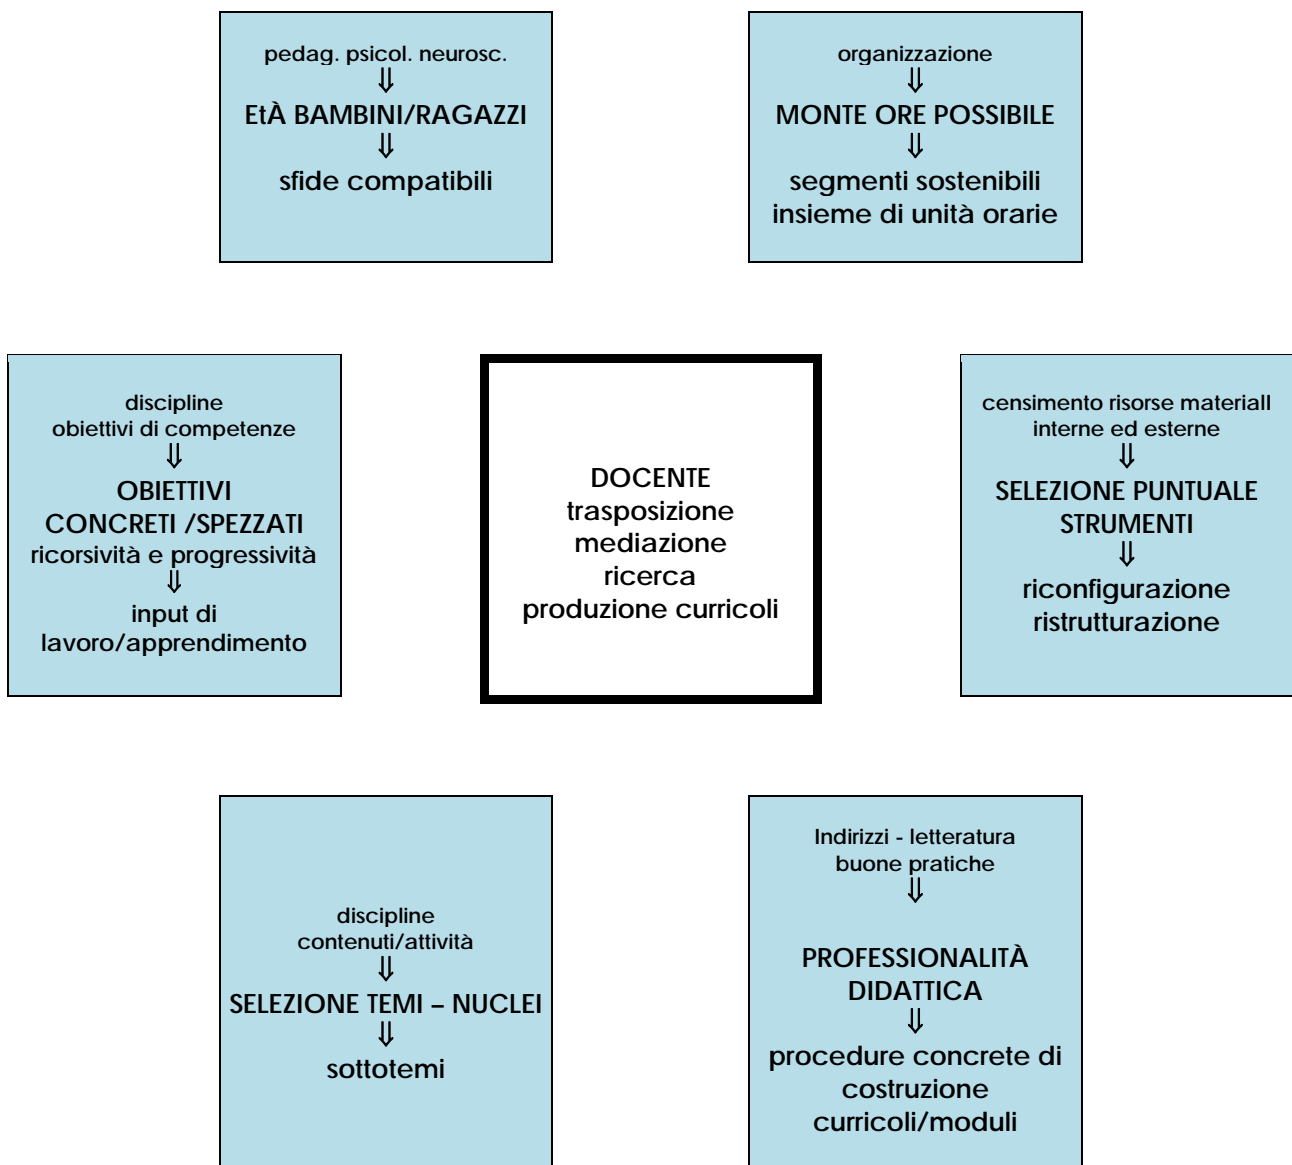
pedag. psicol. neurosc.
⇓
EtÀ BAMBINI/RAGAZZI
⇓
sfide compatibili

organizzazione
⇓
MONTE ORE POSSIBILE
⇓
segmenti sostenibili
insieme di unità orarie

discipline
obiettivi di competenze
⇓
OBIETTIVI
CONCRETI /SPEZZATI
ricorsività e progressività
⇓
input di
lavoro/apprendimento

DOCENTE
trasposizione
mediazione
ricerca
produzione curricoli

censimento risorse materiall
interne ed esterne
⇓
SELEZIONE PUNTUALE
STRUMENTI
⇓
riconfigurazione
ristrutturazione

discipline
contenuti/attività
⇓
SELEZIONE TEMI – NUCLEI
⇓
sottotemi

Indirizzi - letteratura
buone pratiche
⇓
PROFESSIONALITÀ
DIDATTICA
⇓
procedure concrete di
costruzione
curricoli/moduli